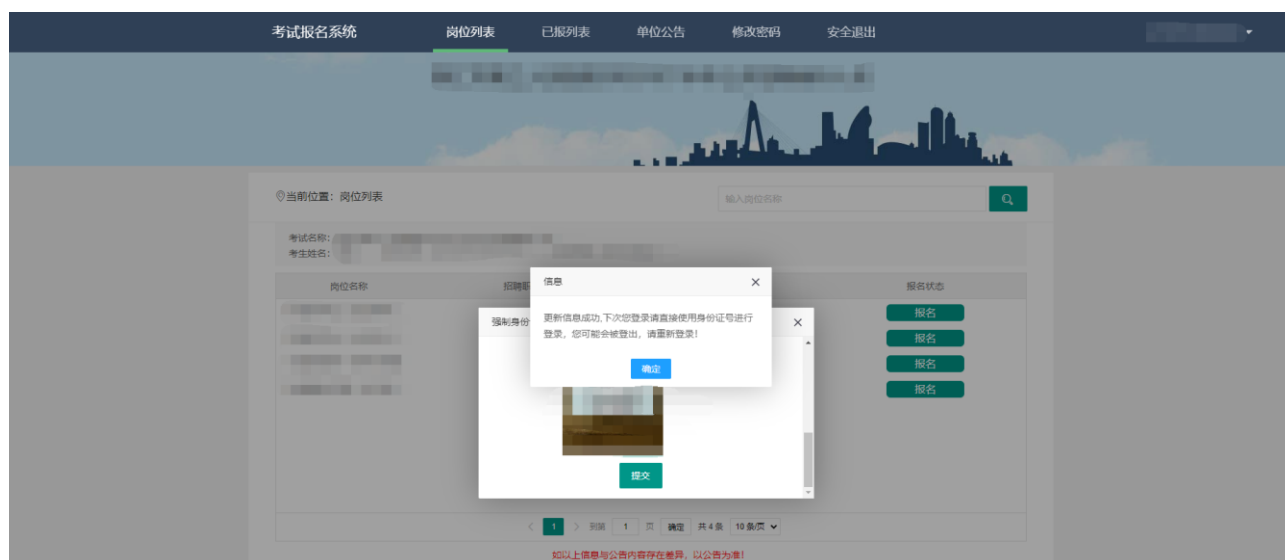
考试报名系统 岗位列表 已报列表 单位公告 修改密码 安全退出

当前位置：岗位列表

输入岗位名称

考试名称：
考生姓名：

| 岗位名称 | 招聘职 | 报名状态 |
|---|---|---|
| | | 报名 |
| | | 报名 |
| | | 报名 |
| | | 报名 |

强制身份

×

信息 ×

更新信息成功,下次您登录请直接使用身份证号进行登录，您可能会被登出，请重新登录!

确定

提交

< 1 > 到第 1 页 确定 共 4 条 10 条/页

如以上信息与公告内容存在差异，以公告为准!